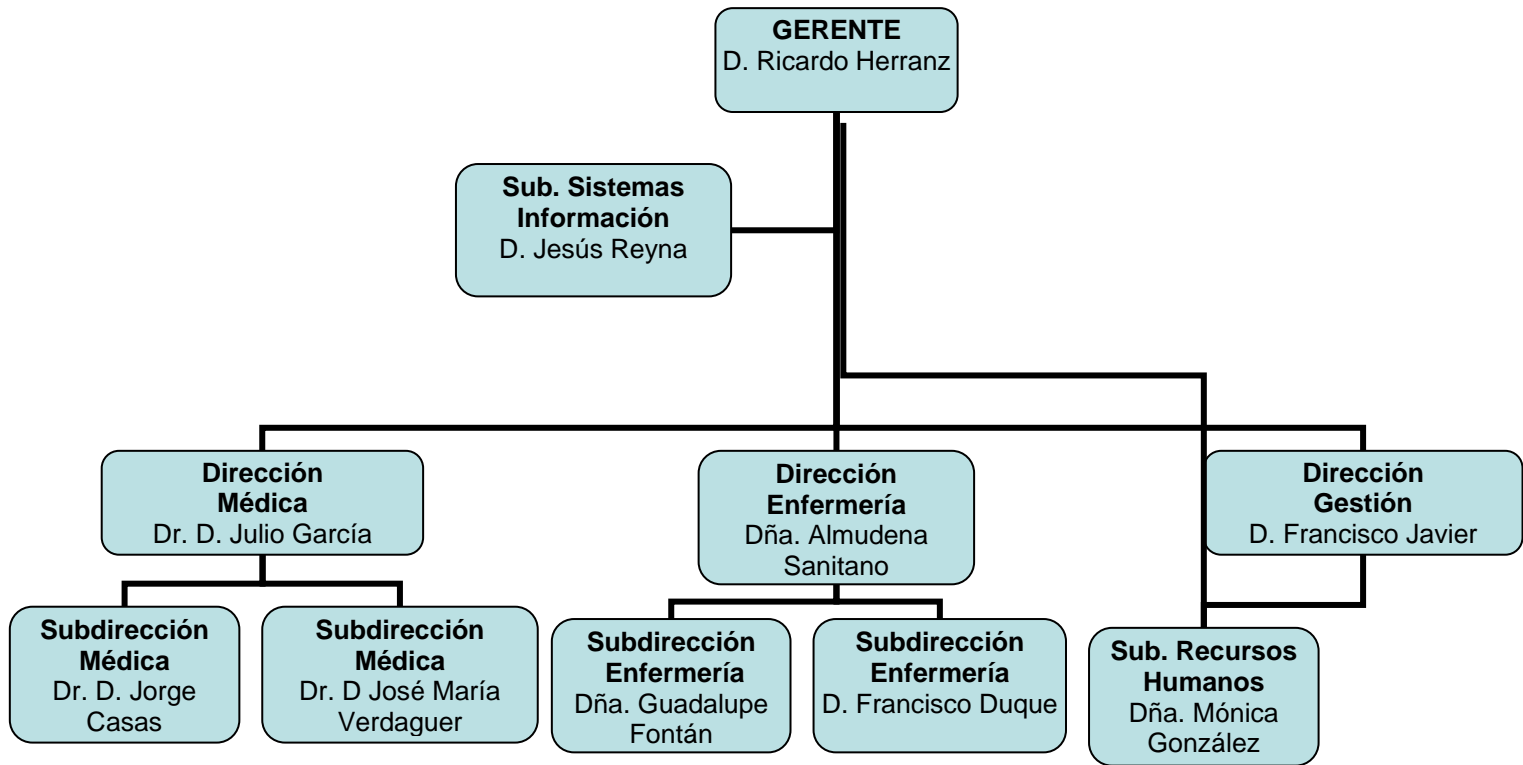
**GERENTE**
D. Ricardo Herranz

**Sub. Sistemas Información**
D. Jesús Reyna

**Dirección Médica**
Dr. D. Julio García

**Dirección Enfermería**
Dña. Almudena Sanitano

**Dirección Gestión**
D. Francisco Javier

**Subdirección Médica**
Dr. D. Jorge Casas

**Subdirección Médica**
Dr. D José María Verdaguer

**Subdirección Enfermería**
Dña. Guadalupe Fontán

**Subdirección Enfermería**
D. Francisco Duque

**Sub. Recursos Humanos**
Dña. Mónica González